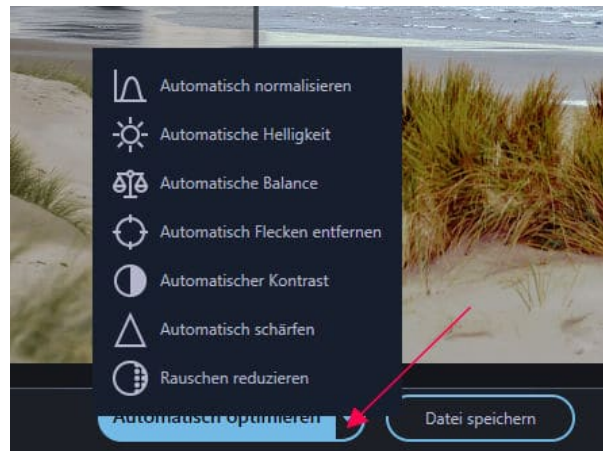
Automatisch normalisieren
Automatische Helligkeit
Automatische Balance
Automatisch Flecken entfernen
Automatischer Kontrast
Automatisch schärfen
Rauschen reduzieren

Automatisch optimieren
Datei speichern